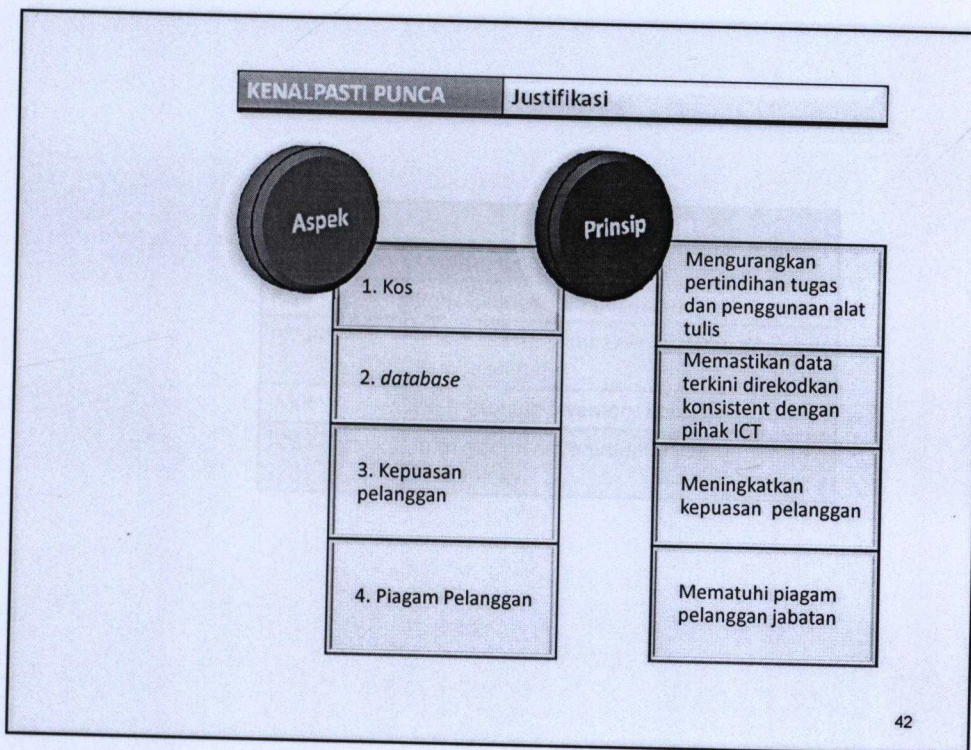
KENALPASTI PUNCA | Justifikasi

Aspek

Prinsip

1. Kos

Mengurangkan pertindihan tugas dan penggunaan alat tulis

2. *database*

Memastikan data terkini direkodkan konsistent dengan pihak ICT

3. Kepuasan pelanggan

Meningkatkan kepuasan pelanggan

4. Piagam Pelanggan

Mematuhi piagam pelanggan jabatan

42